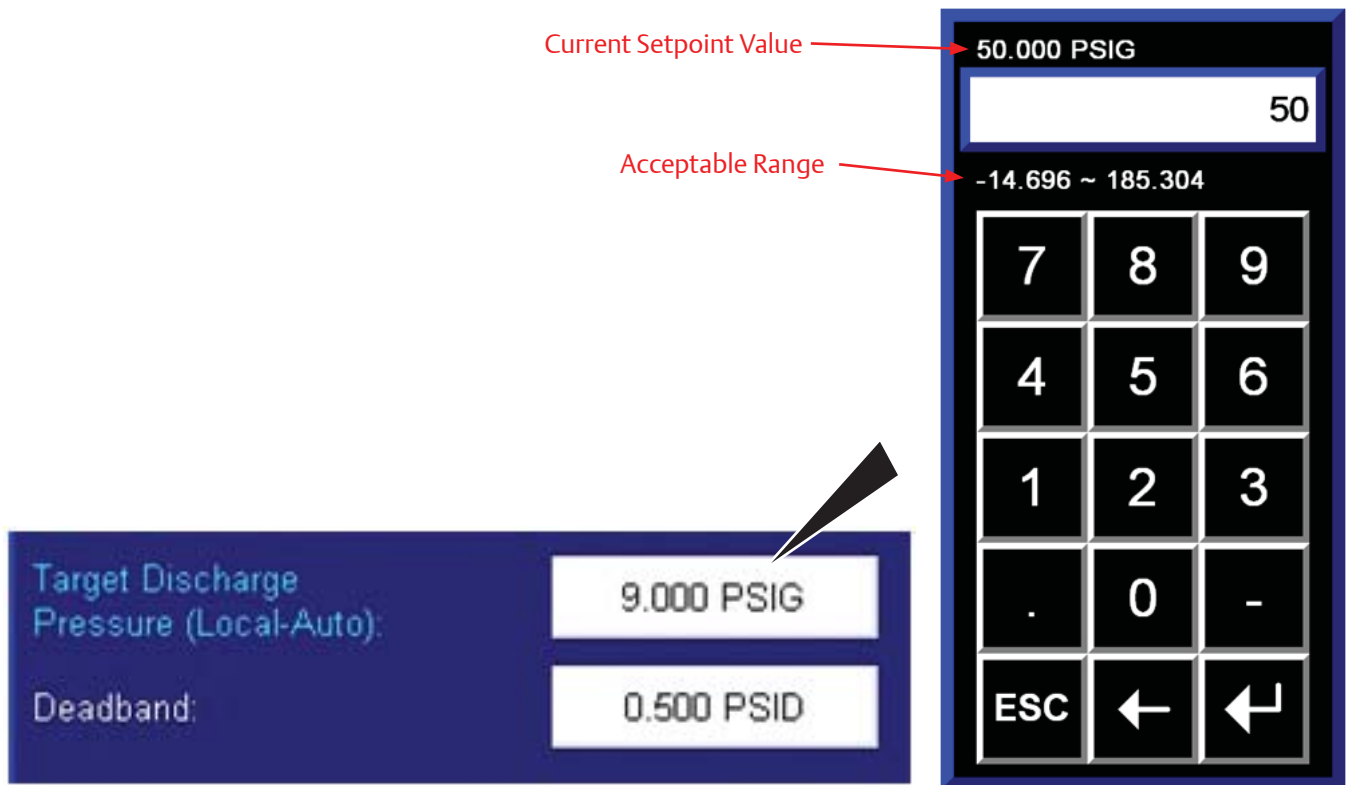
Current Setpoint Value

50.000 PSIG

50

Acceptable Range

-14.696 ~ 185.304

| 7 | 8 | 9 |
|---|---|---|
| 4 | 5 | 6 |
| 1 | 2 | 3 |
| . | 0 | - |
| ESC | ← | ↵ |

Target Discharge Pressure (Local-Auto): 9.000 PSIG

Deadband: 0.500 PSID